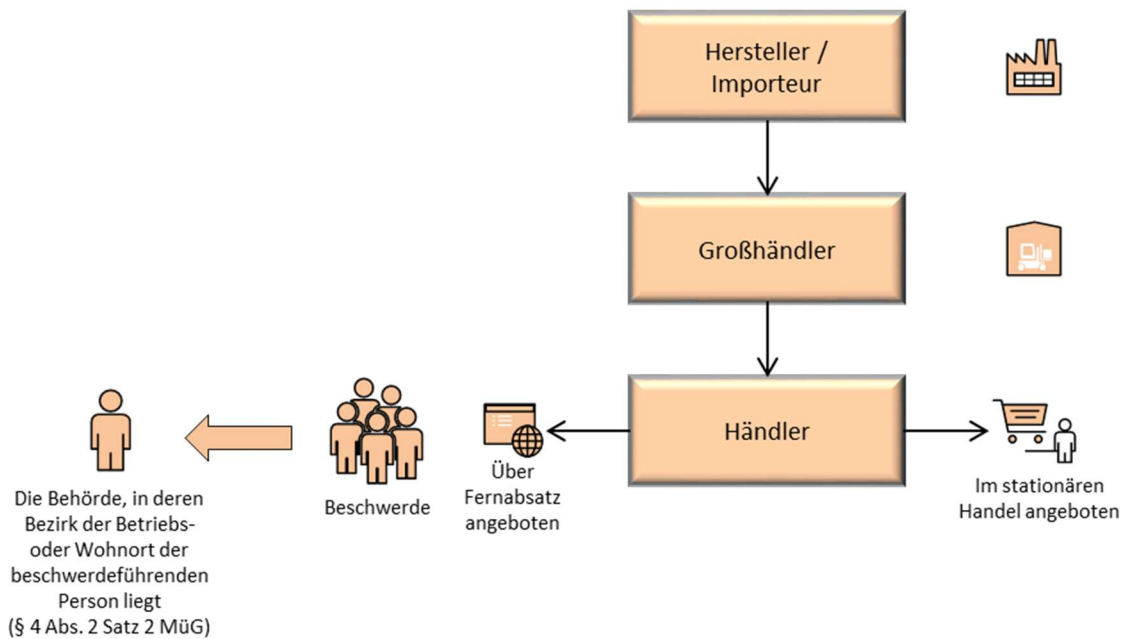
Hersteller / Importeur

Großhändler

Händler

Über Fernabsatz angeboten

Im stationären Handel angeboten

Beschwerde

Die Behörde, in deren Bezirk der Betriebs- oder Wohnort der beschwerdeführenden Person liegt (§ 4 Abs. 2 Satz 2 MüG)